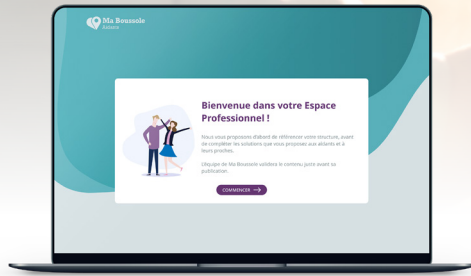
Ma Boussole Aidants

Bienvenue dans votre Espace Professionnel !

Nous vous proposons d'abord de référencer votre structure, avant de compléter les solutions que vous proposez aux aidants et à leurs proches.

L'équipe de Ma Boussole validera le contenu juste avant sa publication.

COMMENCER